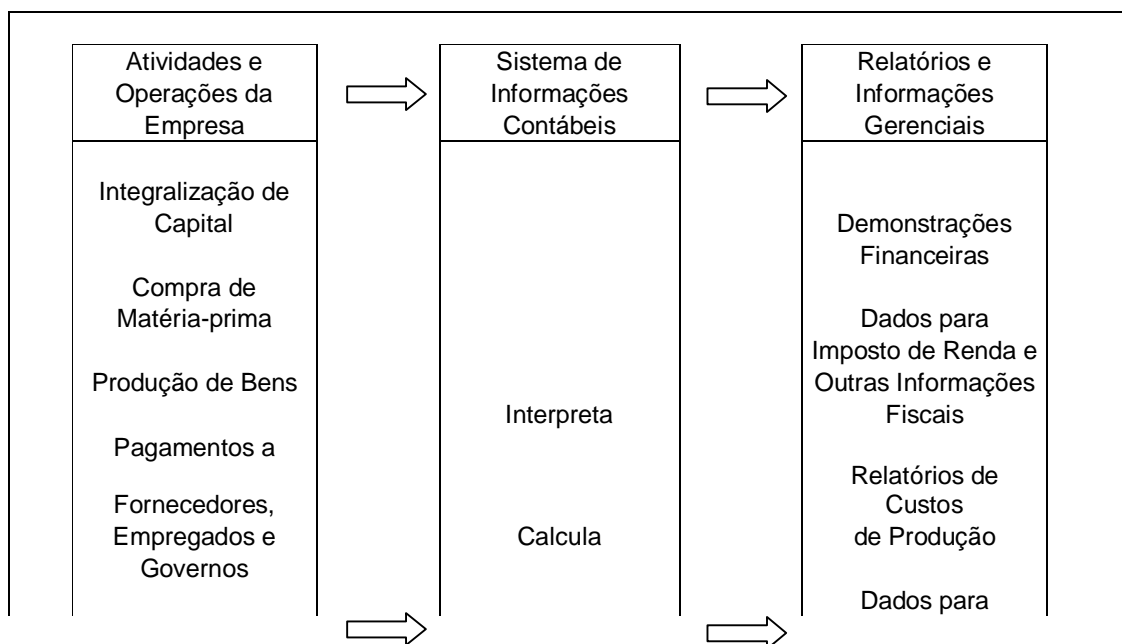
| Atividades e Operações da Empresa | Sistema de Informações Contábeis | Relatórios e Informações Gerenciais |
|---|---|---|
| Integralização de Capital<br><br>Compra de Matéria-prima<br><br>Produção de Bens<br><br>Pagamentos a<br><br>Fornecedores, Empregados e Governos | Interpreta<br><br>Calcula | Demonstrações Financeiras<br><br>Dados para Imposto de Renda e Outras Informações Fiscais<br><br>Relatórios de Custos de Produção<br><br>Dados para |